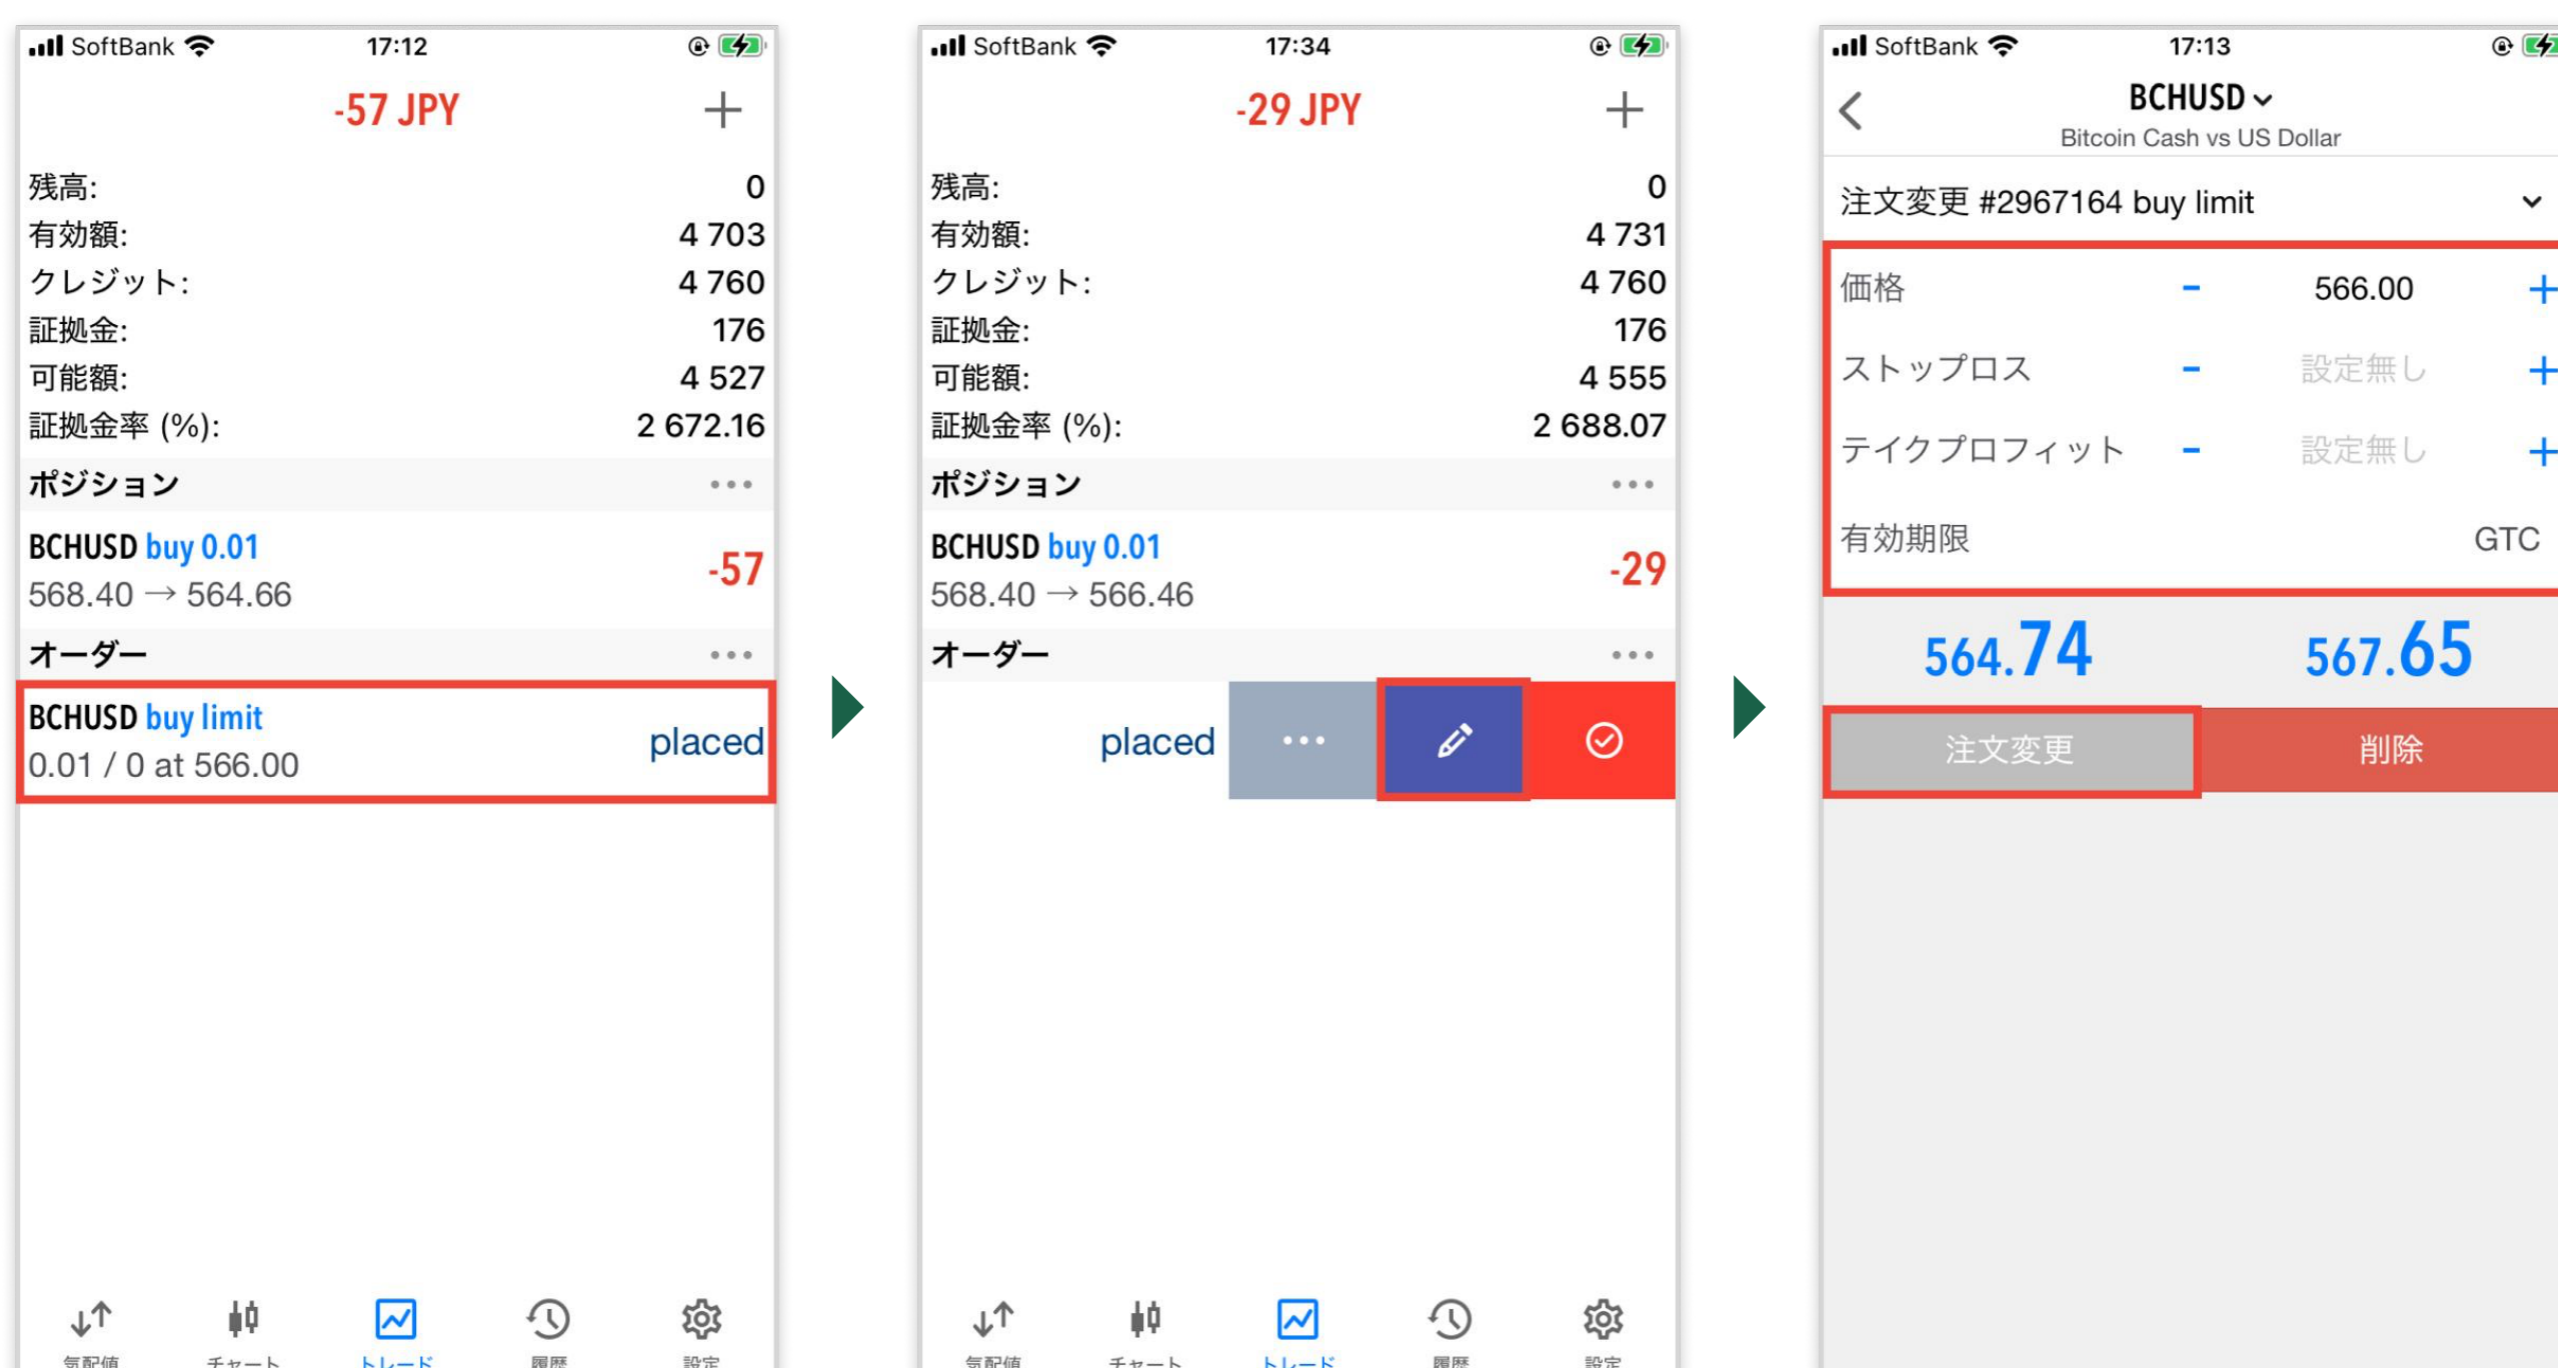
SoftBank 17:12

-57 JPY +

残高: 0
有効額: 4 703
クレジット: 4 760
証拠金: 176
可能額: 4 527
証拠金率 (%): 2 672.16

ポジション •••

BCHUSD buy 0.01
568.40 → 564.66 -57

オーダー •••

BCHUSD buy limit
0.01 / 0 at 566.00 placed

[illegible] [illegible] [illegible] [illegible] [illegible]

SoftBank 17:34

-29 JPY +

残高: 0
有効額: 4 731
クレジット: 4 760
証拠金: 176
可能額: 4 555
証拠金率 (%): 2 688.07

ポジション •••

BCHUSD buy 0.01
568.40 → 566.46 -29

オーダー •••

placed •••

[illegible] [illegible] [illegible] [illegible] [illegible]

SoftBank 17:13

BCHUSD
Bitcoin Cash vs US Dollar

注文変更 #2967164 buy limit

価格 - 566.00 +
ストップロス - 設定無し +
テイクプロフィット - 設定無し +
有効期限 GTC

564.74 567.65

注文変更 削除